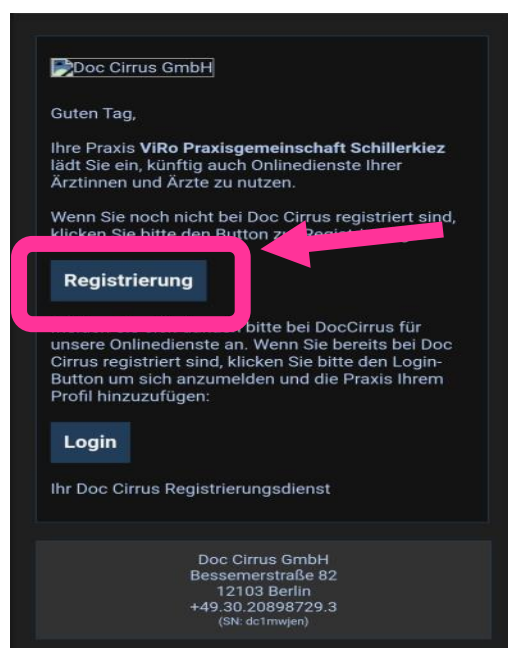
Doc Cirrus GmbH

Guten Tag,

Ihre Praxis **ViRo Praxisgemeinschaft Schillerkiez** lädt Sie ein, künftig auch Onlinedienste Ihrer Ärztinnen und Ärzte zu nutzen.

Wenn Sie noch nicht bei Doc Cirrus registriert sind, klicken Sie bitte den Button zu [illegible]

Registrierung

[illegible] bitte bei DocCirrus für unsere Onlinedienste an. Wenn Sie bereits bei Doc Cirrus registriert sind, klicken Sie bitte den Login-Button um sich anzumelden und die Praxis Ihrem Profil hinzuzufügen:

Login

Ihr Doc Cirrus Registrierungsdienst

Doc Cirrus GmbH
Bessemerstraße 82
12103 Berlin
+49.30.20898729.3
(SN: dc1mwjen)